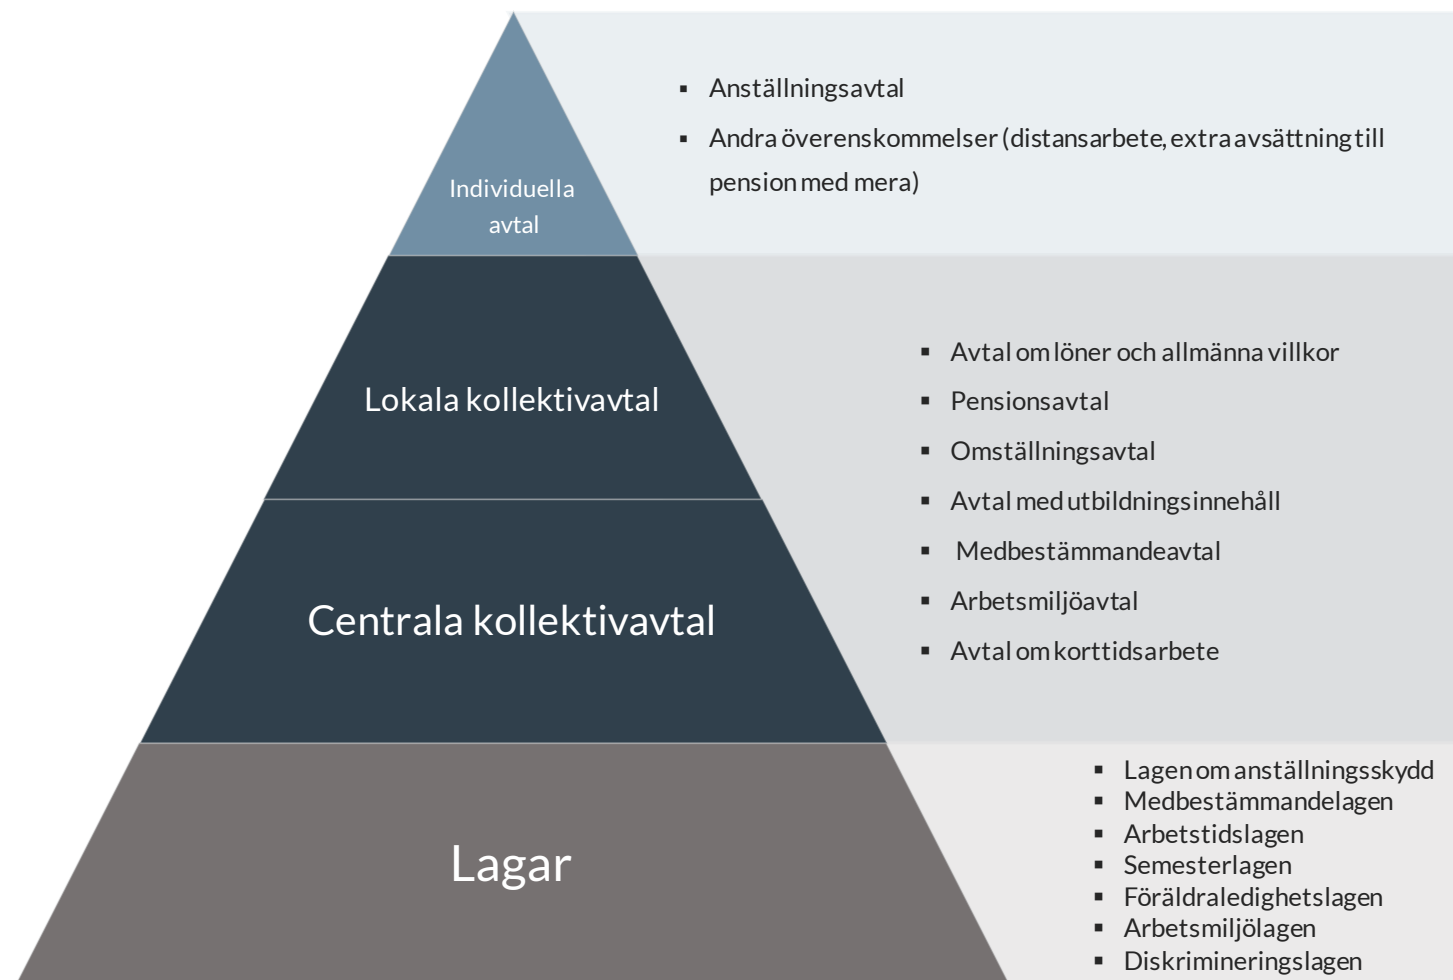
Individuella avtal

- Anställningsavtal
- Andra överenskommelser (distansarbete, extra avsättning till pension med mera)

Lokala kollektivavtal

Centrala kollektivavtal

- Avtal om löner och allmänna villkor
- Pensionsavtal
- Omställningsavtal
- Avtal med utbildningsinnehåll
- Medbestämmandeavtal
- Arbetsmiljöavtal
- Avtal om korttidsarbete

Lagar

- Lagen om anställningsskydd
- Medbestämmandelagen
- Arbetstidslagen
- Semesterlagen
- Föräldraledighetslagen
- Arbetsmiljölagen
- Diskrimineringslagen